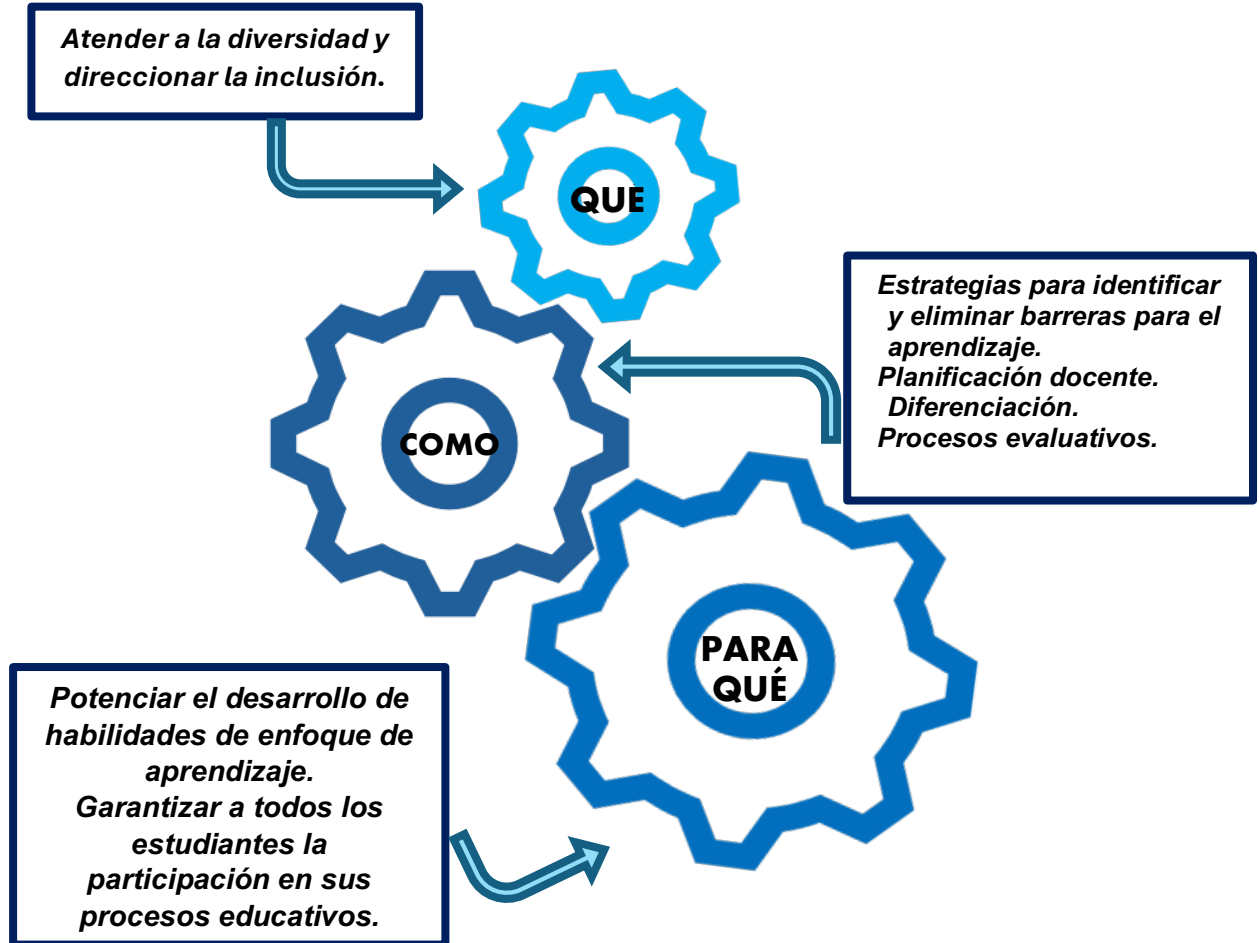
Atender a la diversidad y direccionar la inclusión.

QUE

Estrategias para identificar y eliminar barreras para el aprendizaje.
Planificación docente.
Diferenciación.
Procesos evaluativos.

COMO

PARA QUÉ

Potenciar el desarrollo de habilidades de enfoque de aprendizaje.
Garantizar a todos los estudiantes la participación en sus procesos educativos.